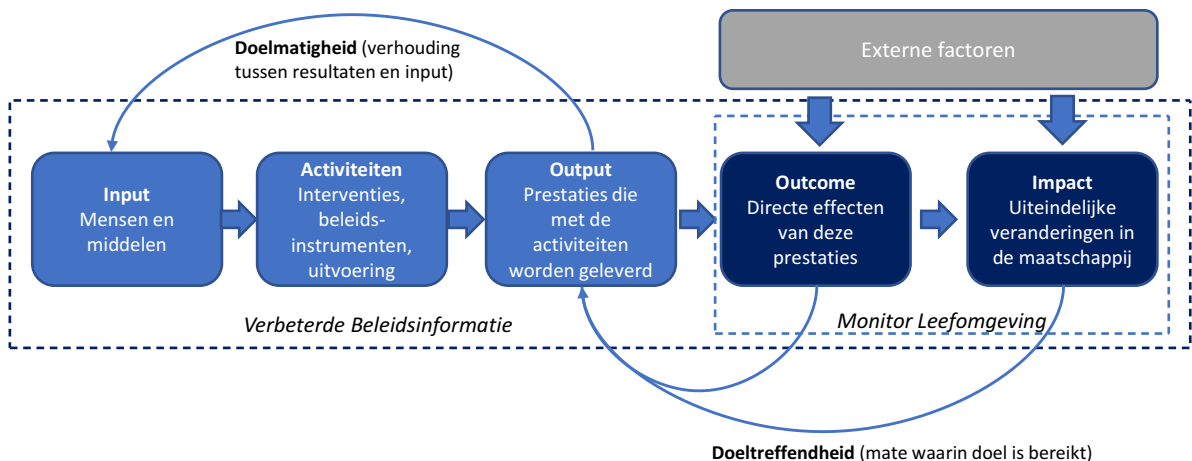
Doelmatigheid (verhouding tussen resultaten en input)

Externe factoren

Input
Mensen en middelen

Activiteiten
Interventies, beleids-instrumenten, uitvoering

Output
Prestaties die met de activiteiten worden geleverd

Outcome
Directe effecten van deze prestaties

Impact
Uiteindelijke veranderingen in de maatschappij

Verbeterde Beleidsinformatie

Monitor Leefomgeving

Doeltreffendheid (mate waarin doel is bereikt)